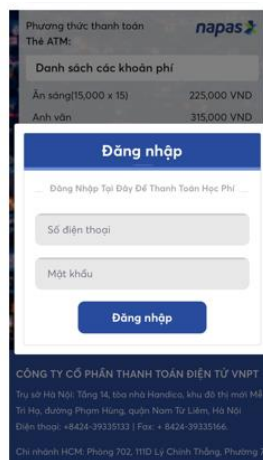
Phương thức thanh toán
Thẻ ATM:
napas

Danh sách các khoản phí

Ăn sáng(15,000 x 15) 225,000 VND

Anh văn 315,000 VND

Đăng nhập

Đăng Nhập Tại Đây Để Thanh Toán Học Phí

Số điện thoại

Mật khẩu

Đăng nhập

CÔNG TY CỔ PHẦN THANH TOÁN ĐIỆN TỬ VNPT

Trụ sở Hà Nội: Tầng 14, tòa nhà Handico, khu đô thị mới Mễ Trì Hạ, đường Phạm Hùng, quận Nam Từ Liêm, Hà Nội

Điện thoại: +8424-39335133 | Fax: + 8424-39335166.

Chi nhánh HCM: Phòng 702, 111D Lý Chính Thắng, Phường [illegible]